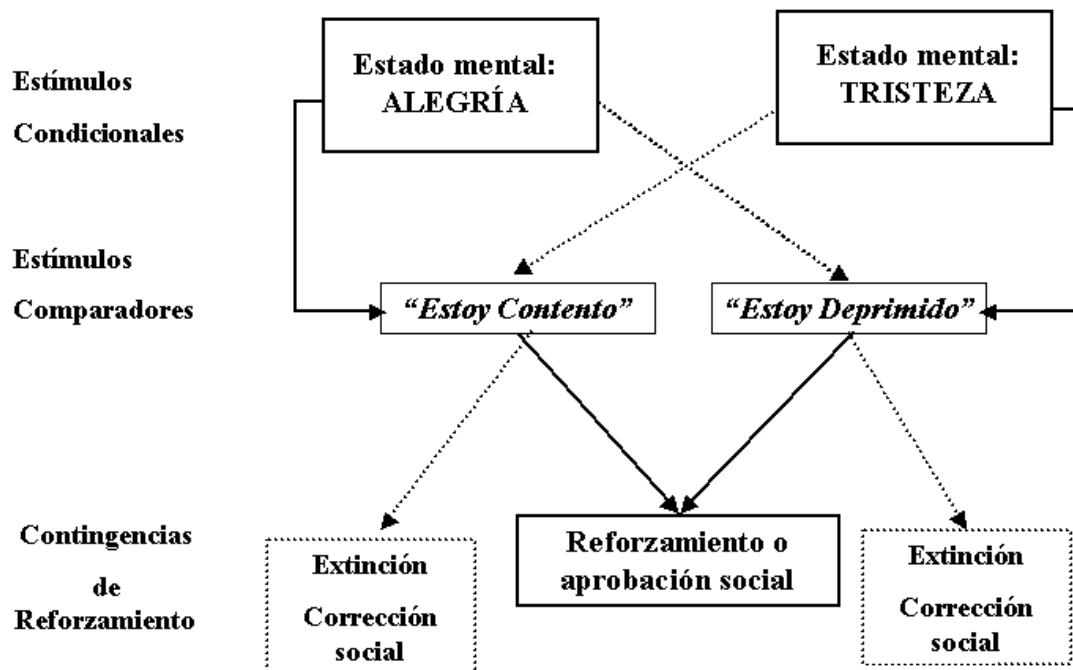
Estímulos
Condicionales

Estado mental:
ALEGRÍA

Estado mental:
TRISTEZA

Estímulos
Comparadores

"Estoy Contento"

"Estoy Deprimido"

Contingencias
de
Reforzamiento

Extinción
Corrección social

Reforzamiento o aprobación social

Extinción
Corrección social